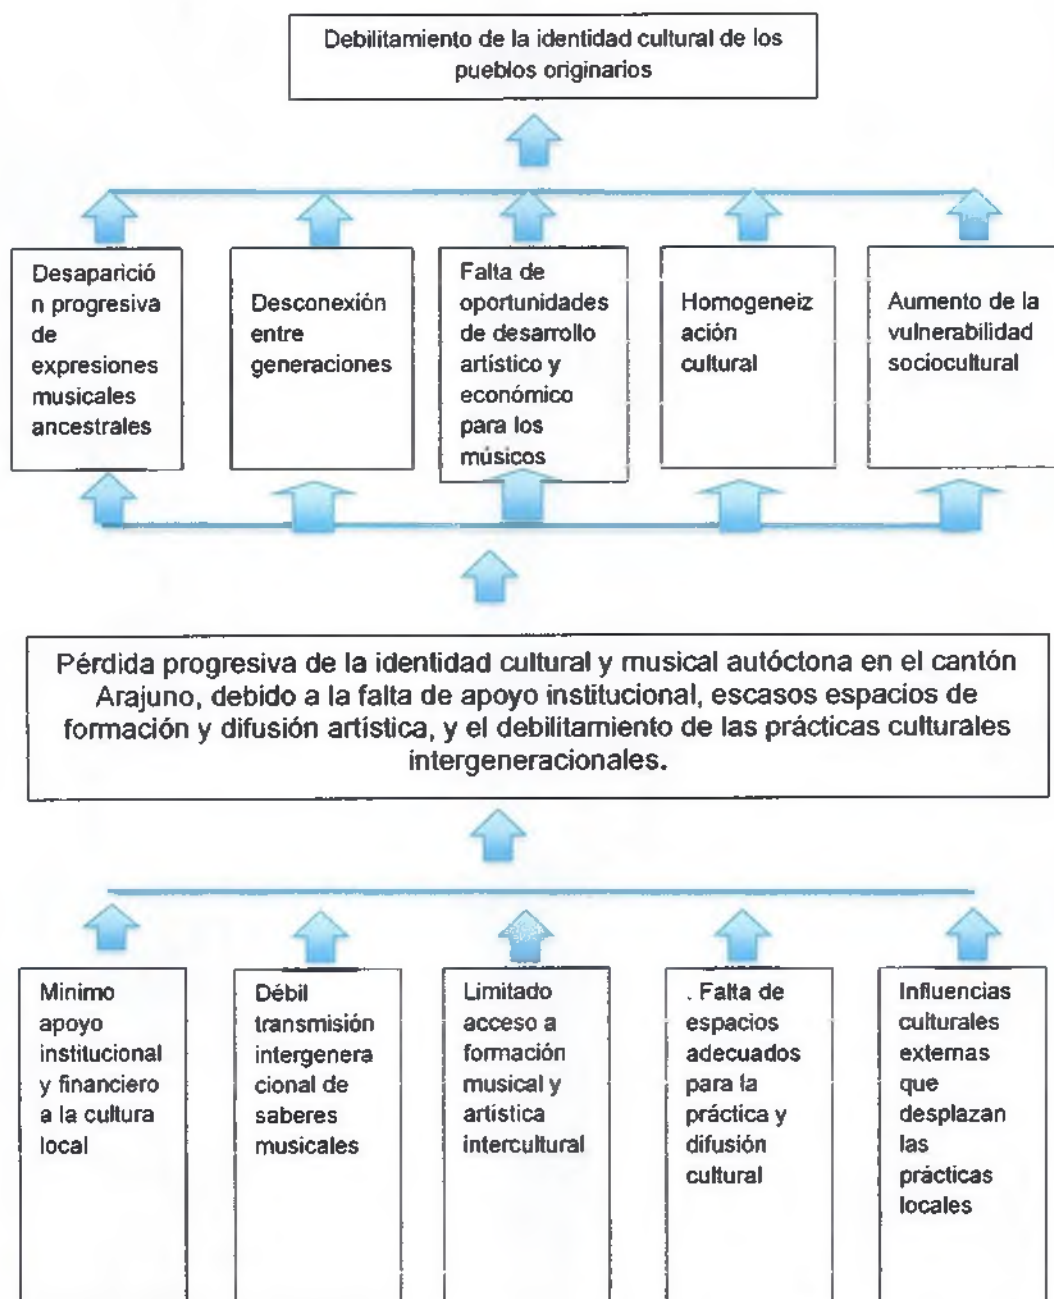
Debilitamiento de la identidad cultural de los pueblos originarios

Desaparición progresiva de expresiones musicales ancestrales

Desconexión entre generaciones

Falta de oportunidades de desarrollo artístico y económico para los músicos

Homogeneización cultural

Aumento de la vulnerabilidad sociocultural

Pérdida progresiva de la identidad cultural y musical autóctona en el cantón Arajuno, debido a la falta de apoyo institucional, escasos espacios de formación y difusión artística, y el debilitamiento de las prácticas culturales intergeneracionales.

Minimo apoyo institucional y financiero a la cultura local

Débil transmisión intergeneracional de saberes musicales

Limitado acceso a formación musical y artística intercultural

. Falta de espacios adecuados para la práctica y difusión cultural

Influencias culturales externas que desplazan las prácticas locales